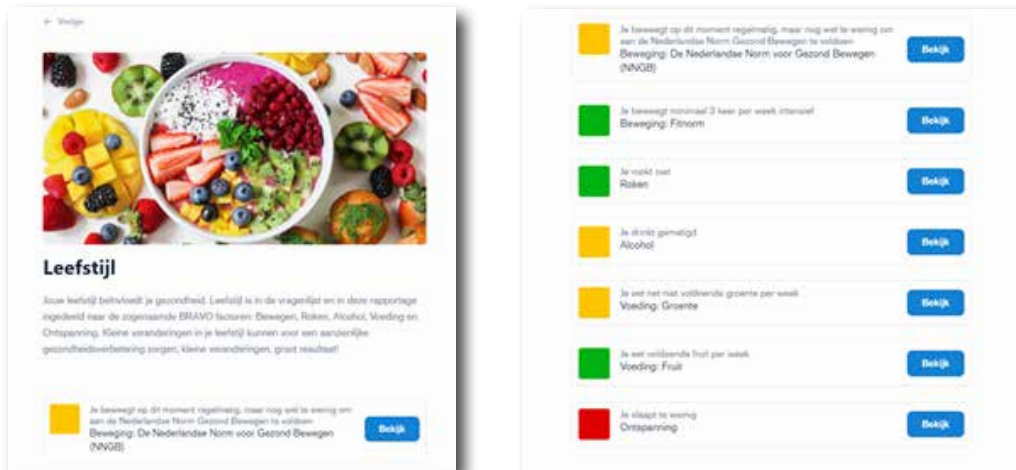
← Vorige

Leefstijl

Jouw leefstijl beïnvloedt je gezondheid. Leefstijl is in de vragenlijst en in deze rapportage ingedeeld naar de zogenaamde BRAVO factoren: Bewegen, Roken, Alcohol, Voeding en Ontspanning. Kleine veranderingen in je leefstijl kunnen voor een aanzienlijke gezondheidsverbetering zorgen, kleine veranderingen, groot resultaat!

Je beweegt op dit moment regelmatig, maar nog wel te weinig om aan de Nederlandse Norm Gezond Bewegen te voldoen
Beweging: De Nederlandse Norm voor Gezond Bewegen (NNGB)
Bekijk

Je beweegt op dit moment regelmatig, maar nog wel te weinig om aan de Nederlandse Norm Gezond Bewegen te voldoen
Beweging: De Nederlandse Norm voor Gezond Bewegen (NNGB)
Bekijk

Je beweegt minimaal 3 keer per week intensief
Beweging: Fitnorm
Bekijk

Je rookt niet
Roken
Bekijk

Je drinkt gematigd
Alcohol
Bekijk

Je eet net niet voldoende groente per week
Voeding: Groente
Bekijk

Je eet voldoende fruit per week
Voeding: Fruit
Bekijk

Je slaapt te weinig
Ontspanning
Bekijk